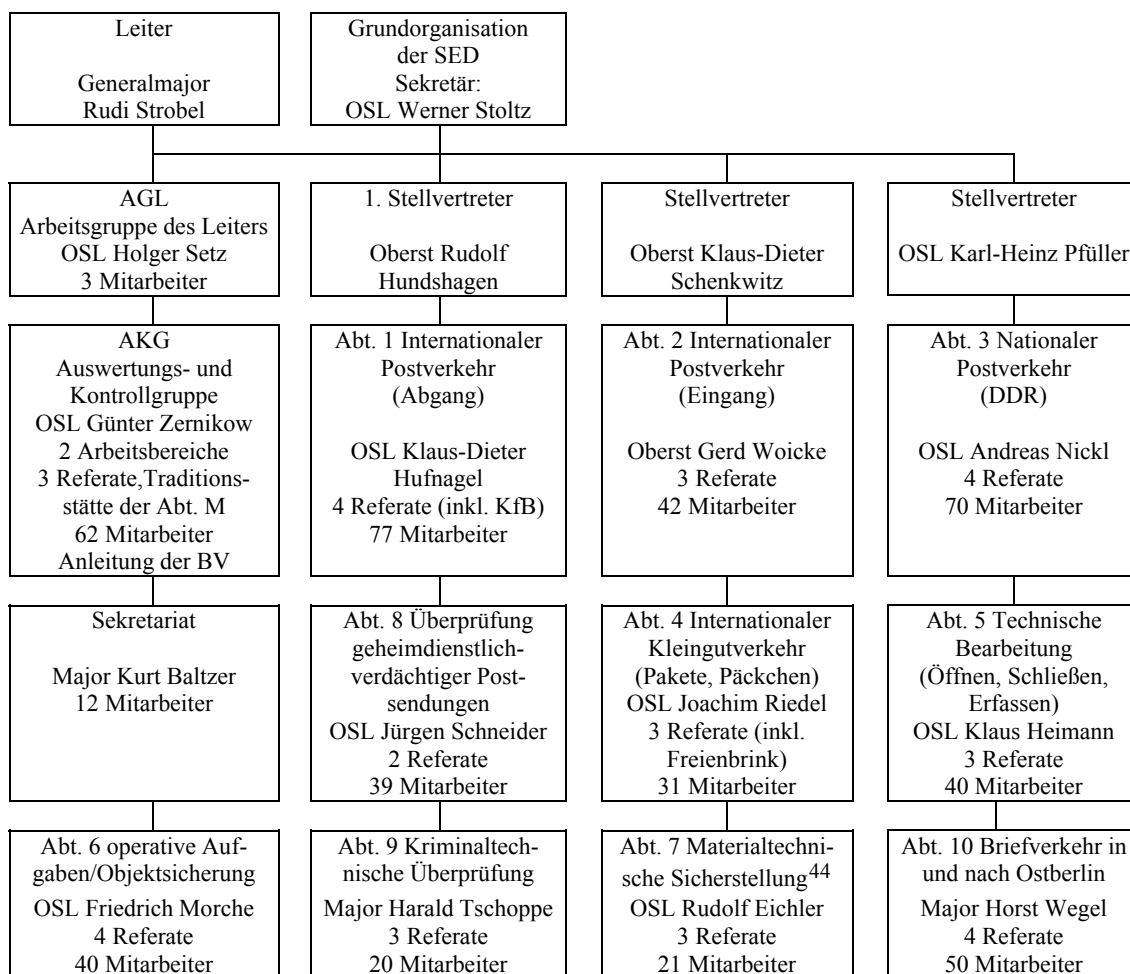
Leiter

Generalmajor Rudi Strobel

Grundorganisation der SED Sekretär: OSL Werner Stoltz

AGL Arbeitsgruppe des Leiters OSL Holger Setz 3 Mitarbeiter

1. Stellvertreter

Oberst Rudolf Hundshagen

Stellvertreter

Oberst Klaus-Dieter Schenkwitz

Stellvertreter

OSL Karl-Heinz Pfüller

AKG Auswertungs- und Kontrollgruppe OSL Günter Zernikow 2 Arbeitsbereiche 3 Referate,Traditionsstätte der Abt. M 62 Mitarbeiter Anleitung der BV

Abt. 1 Internationaler Postverkehr (Abgang)

OSL Klaus-Dieter Hufnagel 4 Referate (inkl. KfB) 77 Mitarbeiter

Abt. 2 Internationaler Postverkehr (Eingang)

Oberst Gerd Woicke 3 Referate 42 Mitarbeiter

Abt. 3 Nationaler Postverkehr (DDR)

OSL Andreas Nickl 4 Referate 70 Mitarbeiter

Sekretariat

Major Kurt Baltzer 12 Mitarbeiter

Abt. 8 Überprüfung geheimdienstlichverdächtiger Postsendungen OSL Jürgen Schneider 2 Referate 39 Mitarbeiter

Abt. 4 Internationaler Kleingutverkehr (Pakete, Päckchen) OSL Joachim Riedel 3 Referate (inkl. Freienbrink) 31 Mitarbeiter

Abt. 5 Technische Bearbeitung (Öffnen, Schließen, Erfassen) OSL Klaus Heimann 3 Referate 40 Mitarbeiter

Abt. 6 operative Aufgaben/Objektsicherung OSL Friedrich Morche 4 Referate 40 Mitarbeiter

Abt. 9 Kriminaltechnische Überprüfung Major Harald Tschoppe 3 Referate 20 Mitarbeiter

Abt. 7 Materialtechnische Sicherstellung$^{44}$ OSL Rudolf Eichler 3 Referate 21 Mitarbeiter

Abt. 10 Briefverkehr in und nach Ostberlin Major Horst Wegel 4 Referate 50 Mitarbeiter